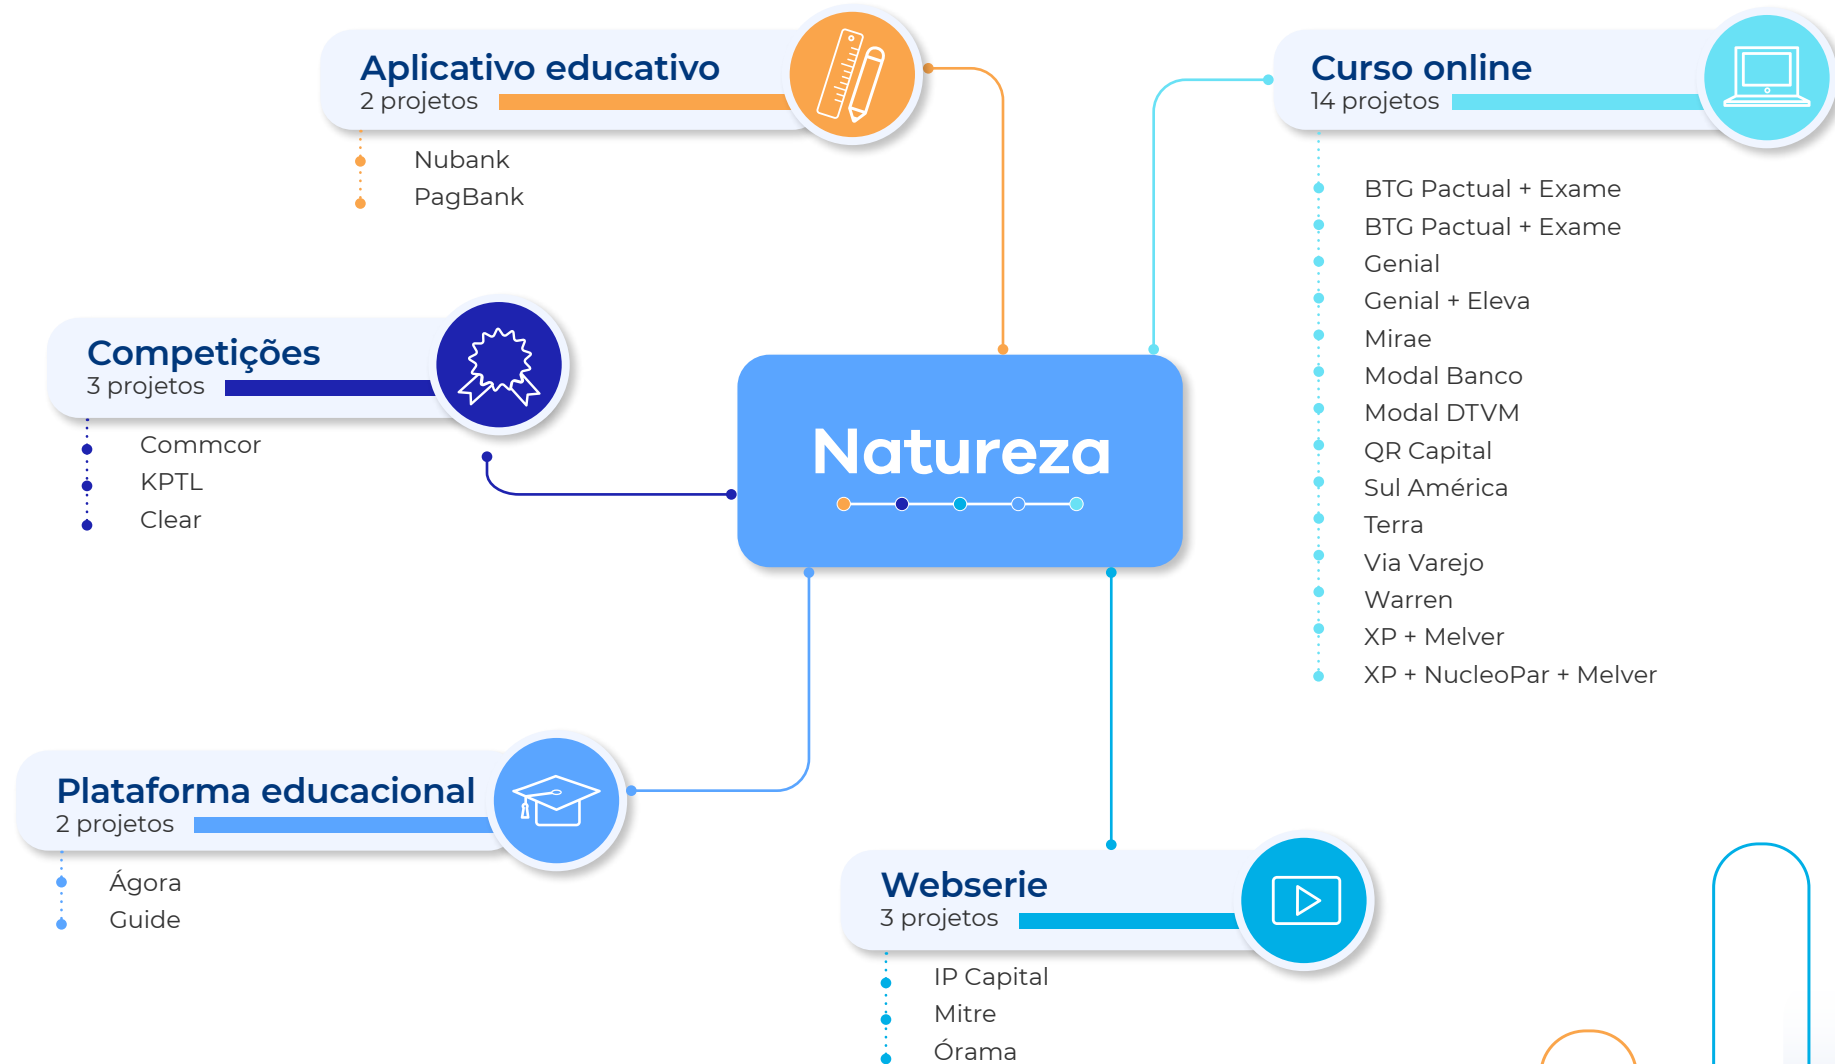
Aplicativo educativo
2 projetos

Nubank
PagBank

Curso online
14 projetos

BTG Pactual + Exame
BTG Pactual + Exame
Genial
Genial + Eleva
Mirae
Modal Banco
Modal DTVM
QR Capital
Sul América
Terra
Via Varejo
Warren
XP + Melver
XP + NucleoPar + Melver

Competições
3 projetos

Commcor
KPTL
Clear

Natureza

Plataforma educacional
2 projetos

Ágora
Guide

Webserie
3 projetos

IP Capital
Mitre
Órama